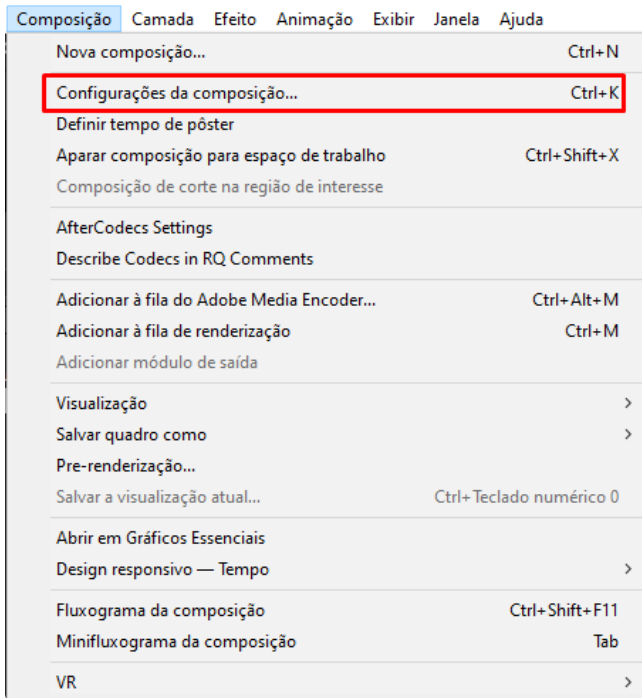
Composição Camada Efeito Animação Exibir Janela Ajuda

Nova composição... Ctrl+N

Configurações da composição... Ctrl+K
Definir tempo de pôster
Aparar composição para espaço de trabalho Ctrl+Shift+X
Composição de corte na região de interesse

AfterCodecs Settings
Describe Codecs in RQ Comments

Adicionar à fila do Adobe Media Encoder... Ctrl+Alt+M
Adicionar à fila de renderização Ctrl+M
Adicionar módulo de saída

Visualização >
Salvar quadro como >
Pre-renderização...
Salvar a visualização atual... Ctrl+Teclado numérico 0

Abrir em Gráficos Essenciais
Design responsivo — Tempo >

Fluxograma da composição Ctrl+Shift+F11
Minifluxograma da composição Tab

VR >